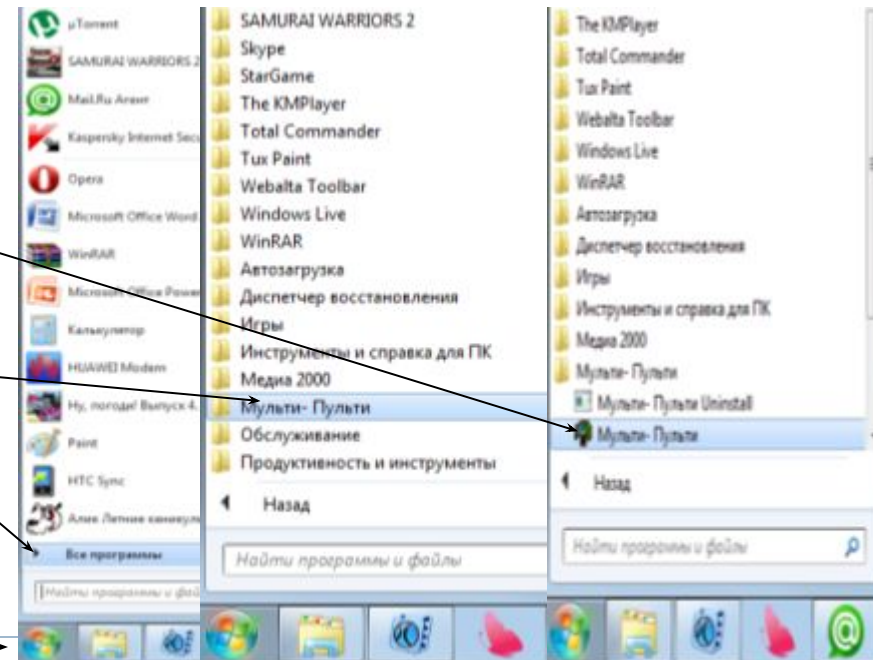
µTorrent
SAMURAI WARRIORS 2
Mail.Ru Агент
Kaspersky Internet Secu
Opera
Microsoft Office Word
WinRAR
Microsoft Office Powe
Калькулятор
HUAWEI Modem
Ну, погоди! Выпуск 4.
Paint
HTC Sync
Алик Летние каникул
Все программы
Найти программы и фай

SAMURAI WARRIORS 2
Skype
StarGame
The KMPlayer
Total Commander
Tux Paint
Webalta Toolbar
Windows Live
WinRAR
Автозагрузка
Диспетчер восстановления
Игры
Инструменты и справка для ПК
Медиа 2000
Мульти- Пульти
Обслуживание
Продуктивность и инструменты
Назад
Найти программы и файлы

The KMPlayer
Total Commander
Tux Paint
Webalta Toolbar
Windows Live
WinRAR
Автозагрузка
Диспетчер восстановления
Игры
Инструменты и справка для ПК
Медиа 2000
Мульти- Пульти
Мульти- Пульти Uninstall
Мульти- Пульти
Назад
Найти программы и файлы